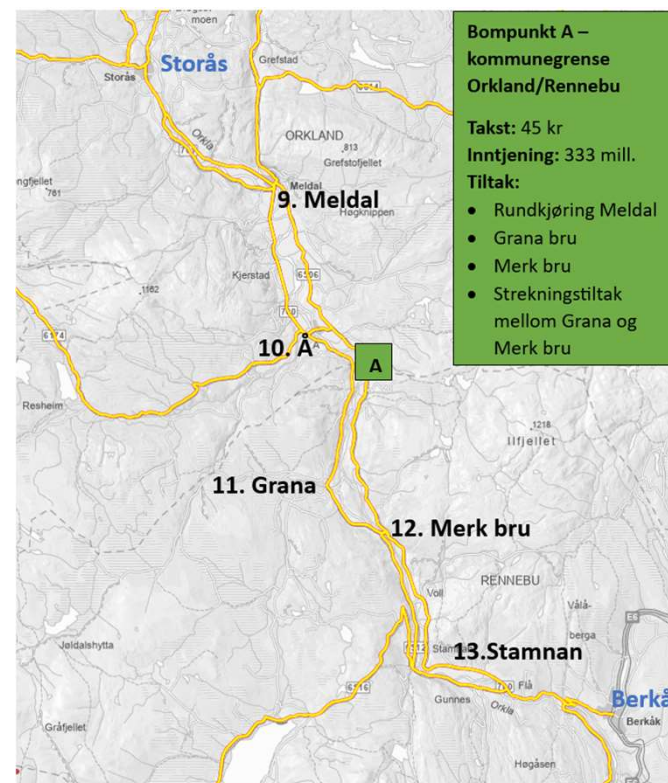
Bompunkt A – kommunegrense Orkland/Rennebu

Takst: 45 kr
Inntjening: 333 mill.
Tiltak:
- Rundkjøring Meldal
- Grana bru
- Merk bru
- Strekningstiltak mellom Grana og Merk bru

moen
Storås
Storås
Grefstad
6514
Orkla
ORKLAND
813
Grefstofjellet
ngfjellet
761
Meldal
9. Meldal
Høgknippen
Kjerstad
6506
1162
700
6514
10. Å
A
Resheim
1218
Ilfjellet
11. Grana
12. Merk bru
RENNEBU
Voll
Våla-
Jeldalshytta
berga
Stamnan
13.Stamnan
6512
700
Flå
6516
Gunnes
Orkla
Berkå
Berkåk
Gråfjellet
Høgåsen
E6